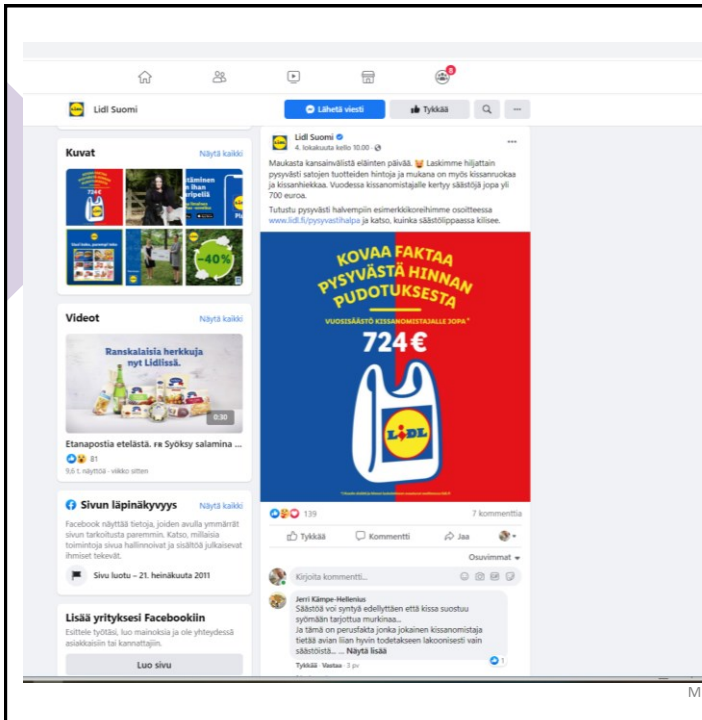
8

Lidl Suomi

Lähetä viesti

Tykkää

Kuvat

Näytä kaikki

täminen n lihan aripellä

724€

LIDL

-40%

Videot

Näytä kaikki

Ranskalaisia herkkuja nyt Lidlissä.

0:30

Etanapostia etelästä. 🇫🇷 Syöksy salamina ...

81

9,6 t. näyttöä · viikko sitten

Sivun läpinäkyvyys

Näytä kaikki

Facebook näyttää tietoja, joiden avulla ymmärrät sivun tarkoitusta paremmin. Katso, millaisia toimintoja sivua hallinnoivat ja sisältöä julkaisevat ihmiset tekevät.

Sivu luotu – 21. heinäkuuta 2011

Lisää yrityksesi Facebookiin

Esittele työtäsi, luo mainoksia ja ole yhteydessä asiakkaisiin tai kannattajiin.

Luo sivu

Lidl Suomi

4. lokakuuta kello 10.00 ·

Maukasta kansainvälistä eläinten päivää. 🐱 Laskimme hiljattain pysyvästi satojen tuotteiden hintoja ja mukana on myös kissanruokaa ja kissanhiekkaa. Vuodessa kissanomistajalle kertyy säästöjä jopa yli 700 euroa.

Tutustu pysyvästi halvempiin esimerkkikoreihimme osoitteessa www.lidl.fi/pysyvastihalpa ja katso, kuinka säästölippaassa kilisee.

KOVAA FAKTAA PYSYVÄSTÄ HINNAN PUDOTUKSESTA

VUOSISÄÄSTÖ KISSANOMISTAJALLE JOPA*

724€

LIDL

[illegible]

139

7 kommenttia

Tykkää

Kommentti

Jaa

Osuvimmat

Kirjoita kommentti...

Jerri Kämpe-Hellenius

Säästöä voi syntyä edellyttäen että kissa suostuu syömään tarjottua murkinaa...

Ja tämä on perusfakta jonka jokainen kissanomistaja tietää avian liian hyvin todetakseen lakoonisesti vain säästöistä... ... Näytä lisää

Tykkää · Vastaa · 3 pv

1

M